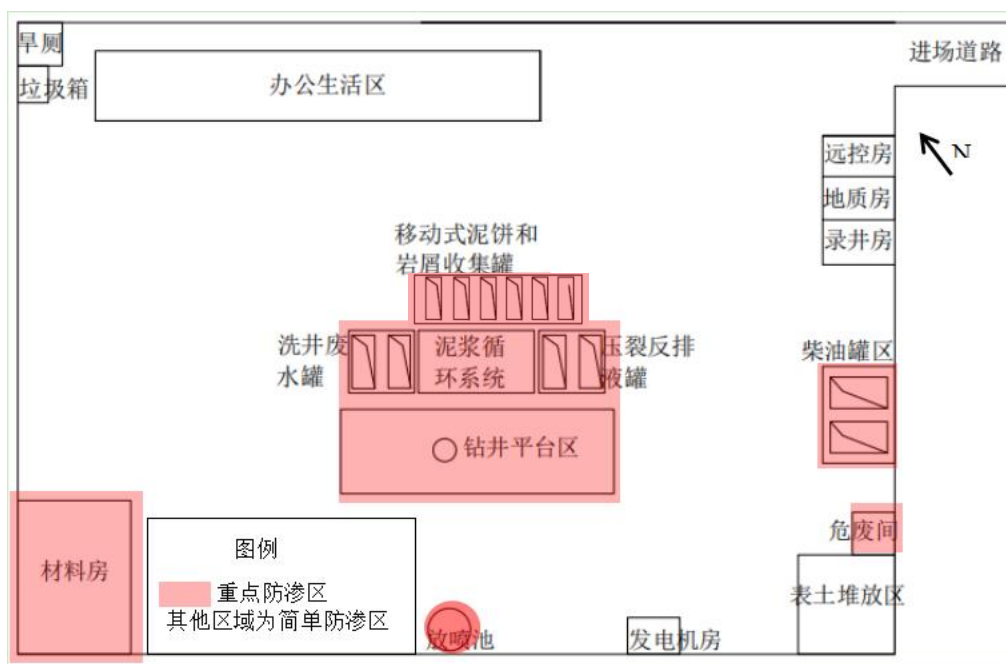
旱厕

垃圾箱

办公生活区

进场道路

N

远控房

地质房

录井房

移动式泥饼和岩屑收集罐

洗井废水罐

泥浆循环系统

压裂反排液罐

柴油罐区

钻井平台区

危废间

材料房

图例

重点防渗区

其他区域为简单防渗区

放喷池

发电机房

表土堆放区